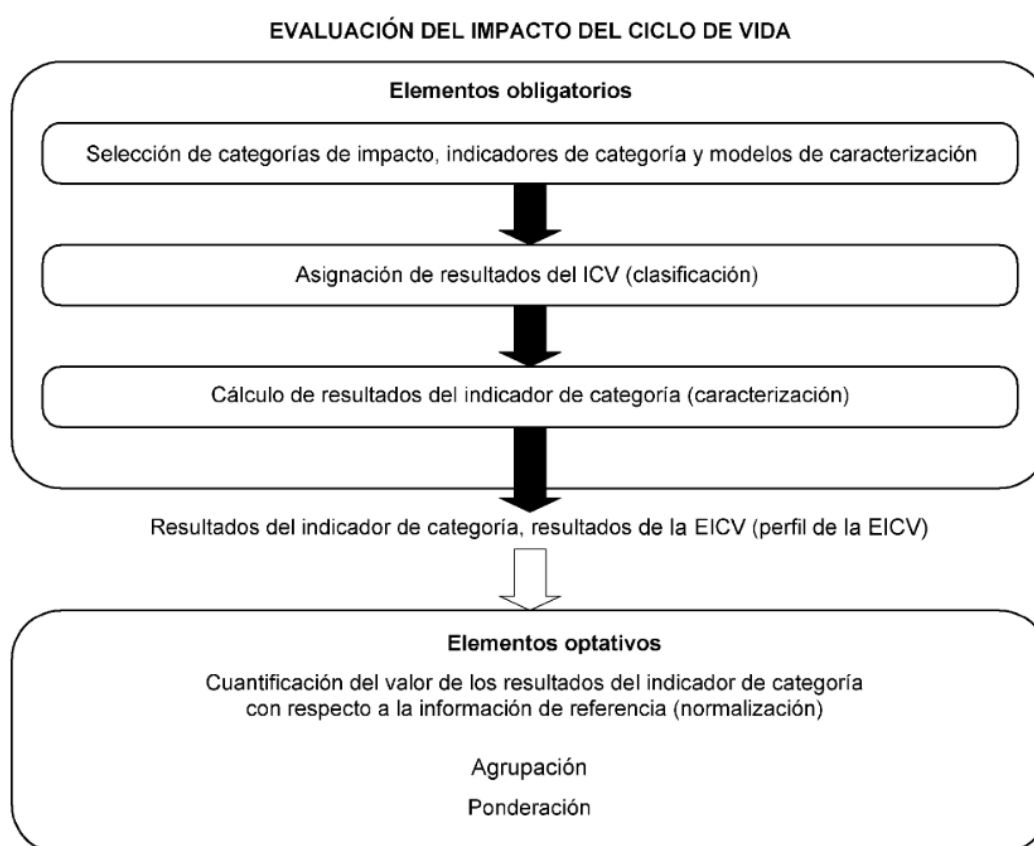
EVALUACIÓN DEL IMPACTO DEL CICLO DE VIDA

Elementos obligatorios

Selección de categorías de impacto, indicadores de categoría y modelos de caracterización

Asignación de resultados del ICV (clasificación)

Cálculo de resultados del indicador de categoría (caracterización)

Resultados del indicador de categoría, resultados de la EICV (perfil de la EICV)

Elementos optativos

Cuantificación del valor de los resultados del indicador de categoría con respecto a la información de referencia (normalización)

Agrupación

Ponderación